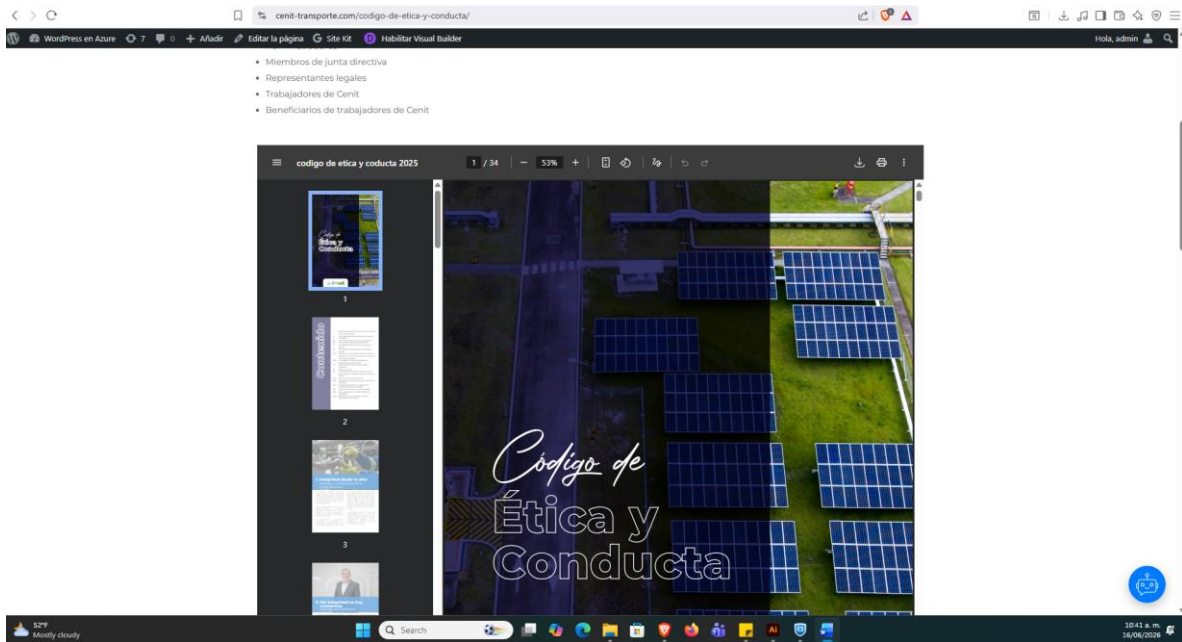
cenit-transporte.com/codigo-de-etica-y-conducta/

WordPress en Azure 7 0 Añadir Editar la página Site Kit Habilitar Visual Builder

Hola, admin

- Miembros de junta directiva
- Representantes legales
- Trabajadores de Cenit
- Beneficiarios de trabajadores de Cenit

codigo de etica y coducta 2025 1 / 34 53%

1

2

3

Código de
Ética y
Conducta

52°F
Mostly cloudy

Search

10:41 a. m.
16/06/2026